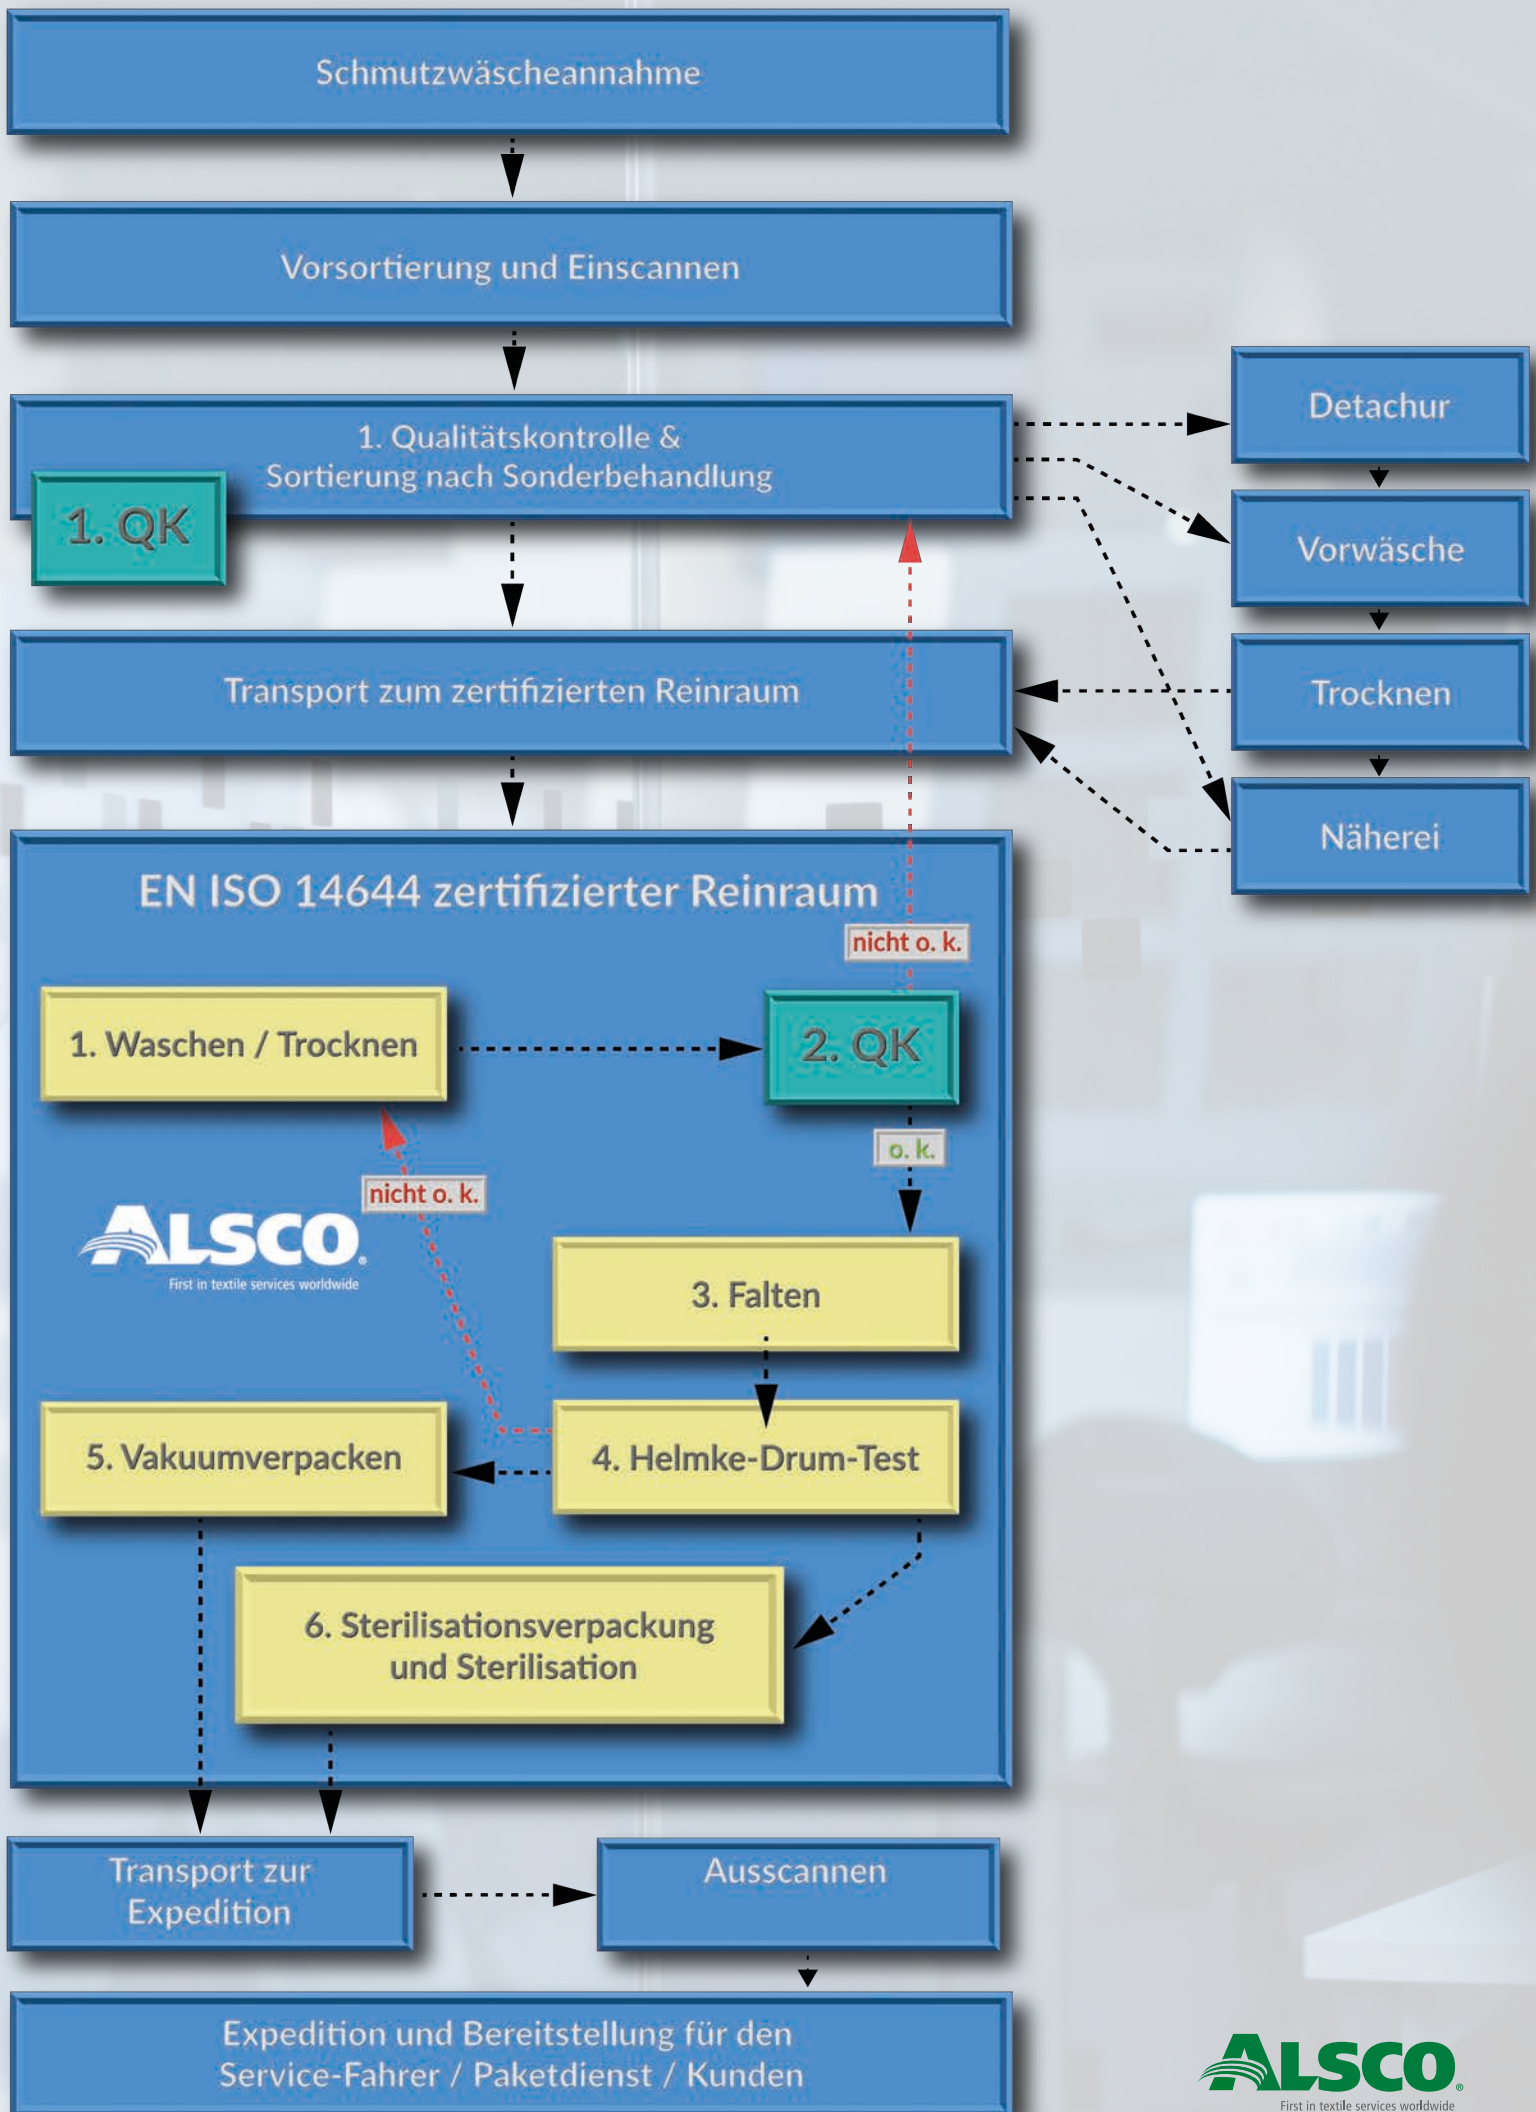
Schmutzwäscheannahme

Vorsortierung und Einscannen

1. Qualitätskontrolle & Sortierung nach Sonderbehandlung

1. QK

Detachur

Vorwäsche

Trocknen

Näherei

Transport zum zertifizierten Reinraum

EN ISO 14644 zertifizierter Reinraum

nicht o. k.

1. Waschen / Trocknen

2. QK

o. k.

nicht o. k.

ALSCO
First in textile services worldwide

3. Falten

5. Vakuumverpacken

4. Helmke-Drum-Test

6. Sterilisationsverpackung und Sterilisation

Transport zur Expedition

Ausscannen

Expedition und Bereitstellung für den Service-Fahrer / Paketdienst / Kunden

ALSCO
First in textile services worldwide